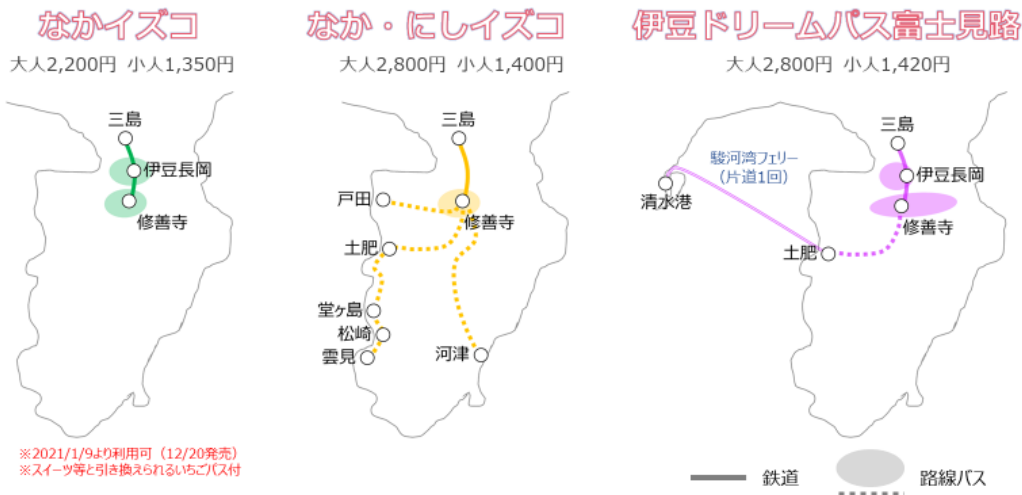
なかイズコ

大人2,200円 小人1,350円

三島
伊豆長岡
修善寺

なか・にしイズコ

大人2,800円 小人1,400円

三島
戸田
修善寺
土肥
堂ヶ島
松崎
雲見
河津

伊豆ドリームパス富士見路

大人2,800円 小人1,420円

駿河湾フェリー
(片道1回)
清水港
三島
伊豆長岡
修善寺
土肥

※2021/1/9より利用可(12/20発売)
※スイーツ等と引き換えられるいちごパス付

鉄道
路線バス